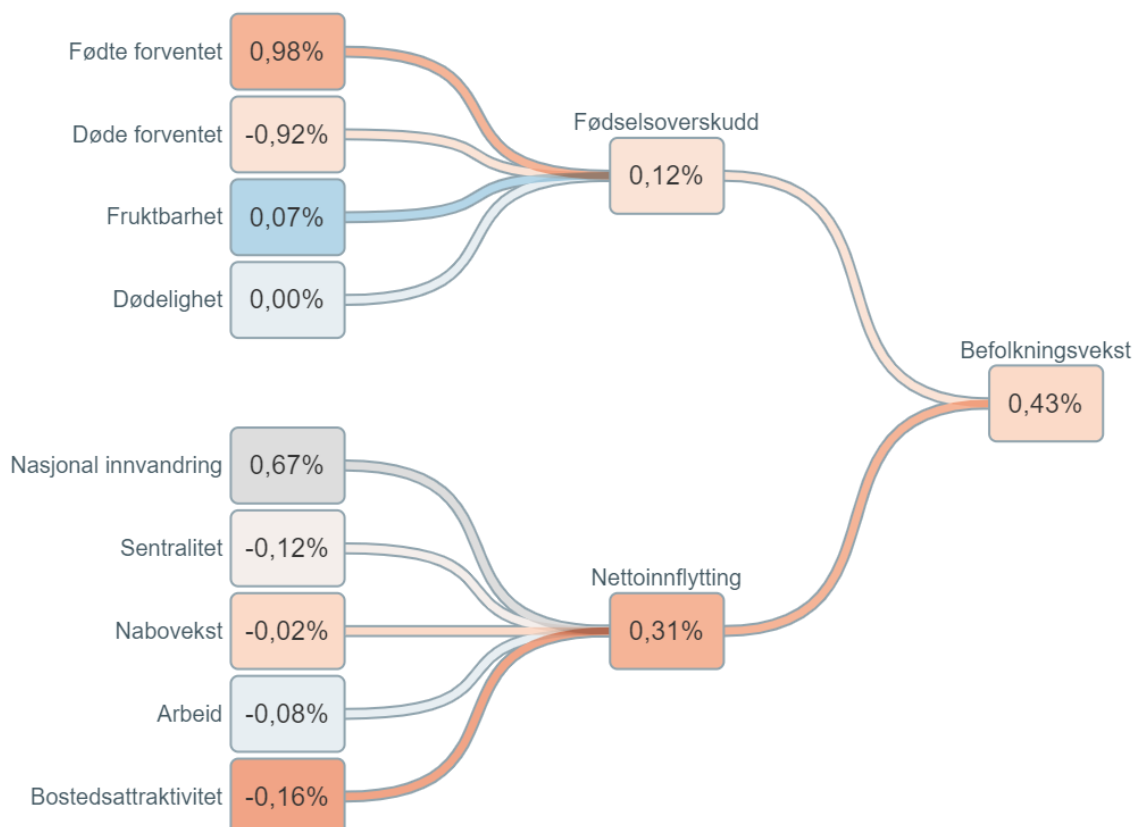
Fødte forventet 0,98%

Døde forventet -0,92%

Fruktbarhet 0,07%

Dødelighet 0,00%

Fødselsoverskudd 0,12%

Befolkningsvekst 0,43%

Nasjonal innvandring 0,67%

Sentralitet -0,12%

Nabovekst -0,02%

Arbeid -0,08%

Bostedsattraktivitet -0,16%

Nettoinnflytting 0,31%